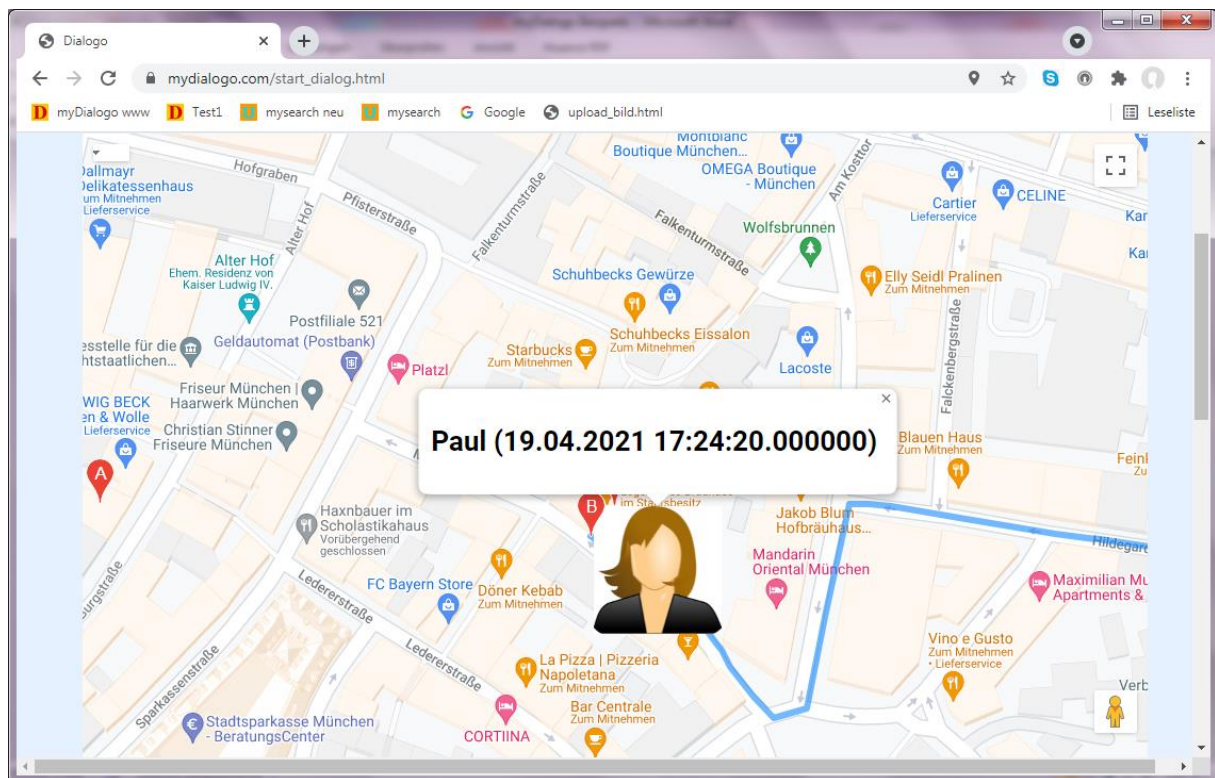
Dialogo
mydialogo.com/start_dialog.html
myDialogo www
Test1
mysearch neu
mysearch
Google
upload_bild.html
Leseliste

Dallmayr Delikatessenhaus
Zum Mitnehmen • Lieferservice
Hofgraben
Pfisterstraße
Alter Hof
Falkenturmstraße
Montblanc Boutique München...
OMEGA Boutique - München
Am Kosttor
Cartier
Lieferservice
CELINE
Wolfsbrunnen
Alter Hof
Ehem. Residenz von Kaiser Ludwig IV.
Schuhbecks Gewürze
Elly Seidl Pralinen
Zum Mitnehmen
Postfiliale 521
Schuhbecks Eissalon
Zum Mitnehmen
Falckenbergstraße
Lacoste
Geldautomat (Postbank)
Starbucks
Zum Mitnehmen
Platzl
Friseur München | Haarwerk München
WIG BECK en & Wolle
Lieferservice
Christian Stinner Friseure München

Paul (19.04.2021 17:24:20.000000)

Blauen Haus
Zum Mitnehmen
A
B
Haxnbauer im Scholastikahaus
Vorübergehend geschlossen
Jakob Blum Hofbräuhaus...
Hildegar
Mandarin Oriental München
FC Bayern Store
Döner Kebab
Zum Mitnehmen
Ledererstraße
Maximilian Mu Apartments &
Vino e Gusto
Zum Mitnehmen • Lieferservice
La Pizza | Pizzeria Napoletana
Zum Mitnehmen
Sparkassenstraße
Bar Centrale
Zum Mitnehmen
Stadtsparkasse München - BeratungsCenter
CORTIINA